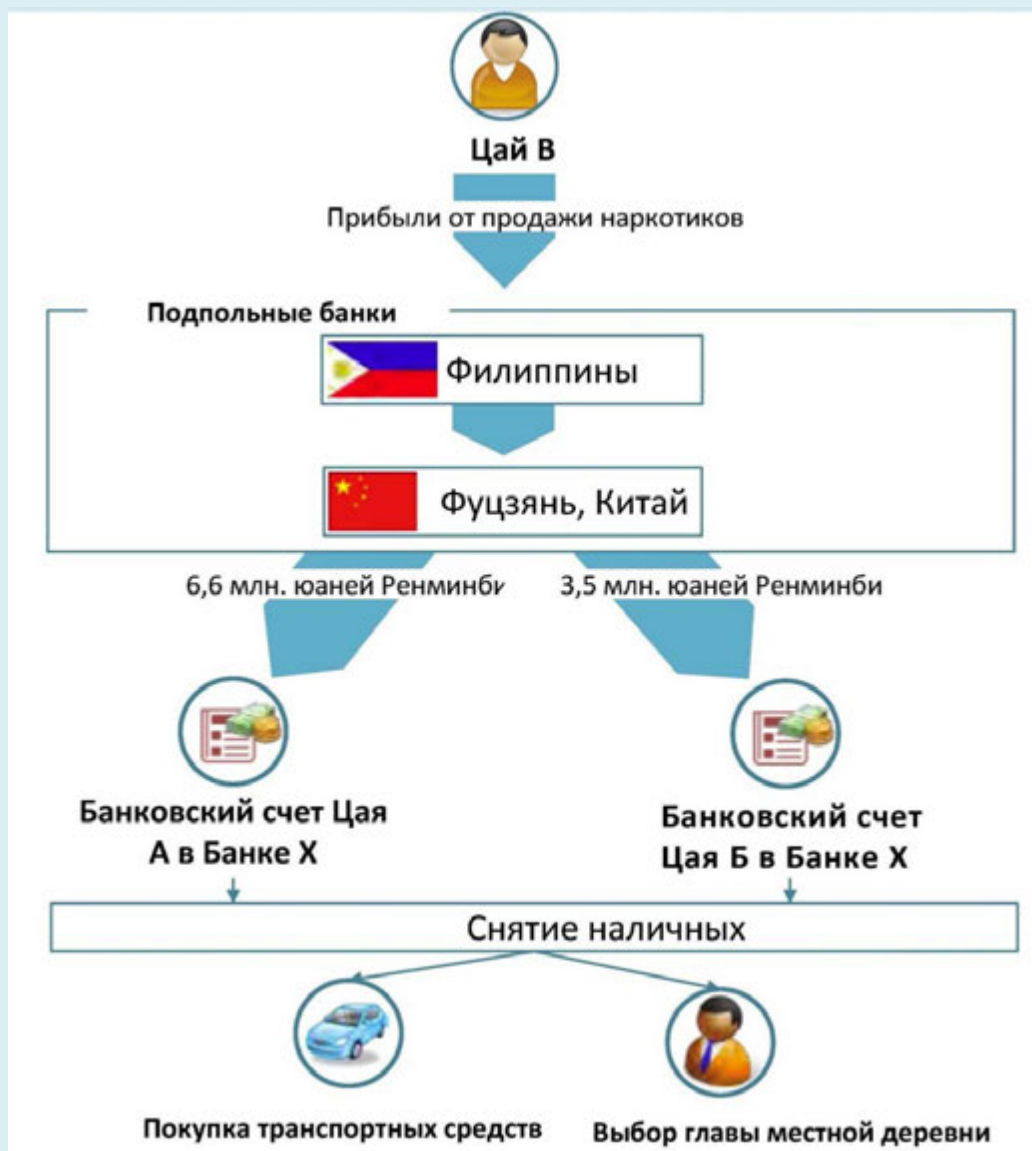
Цай В

Прибыли от продажи наркотиков

Подпольные банки

Филиппины

Фуцзянь, Китай

6,6 млн. юаней Ренминби

3,5 млн. юаней Ренминби

Банковский счет Цая А в Банке X

Банковский счет Цая Б в Банке X

Снятие наличных

Покупка транспортных средств

Выбор главы местной деревни